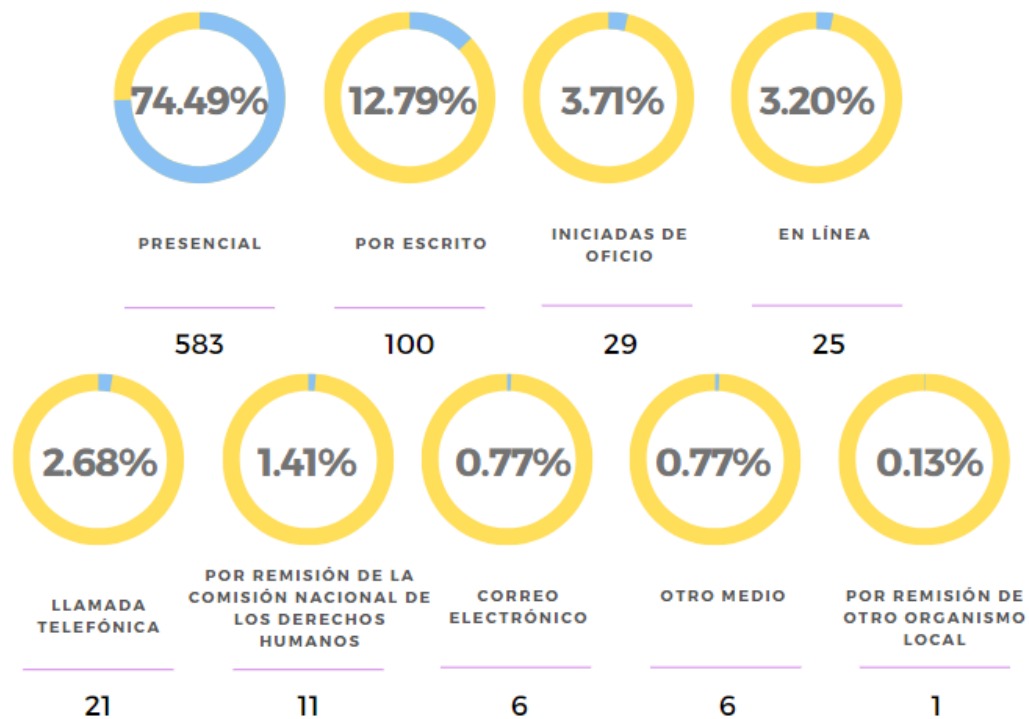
74.49%
PRESENCIAL
583

12.79%
POR ESCRITO
100

3.71%
INICIADAS DE OFICIO
29

3.20%
EN LÍNEA
25

2.68%
LLAMADA TELEFÓNICA
21

1.41%
POR REMISIÓN DE LA COMISIÓN NACIONAL DE LOS DERECHOS HUMANOS
11

0.77%
CORREO ELECTRÓNICO
6

0.77%
OTRO MEDIO
6

0.13%
POR REMISIÓN DE OTRO ORGANISMO LOCAL
1